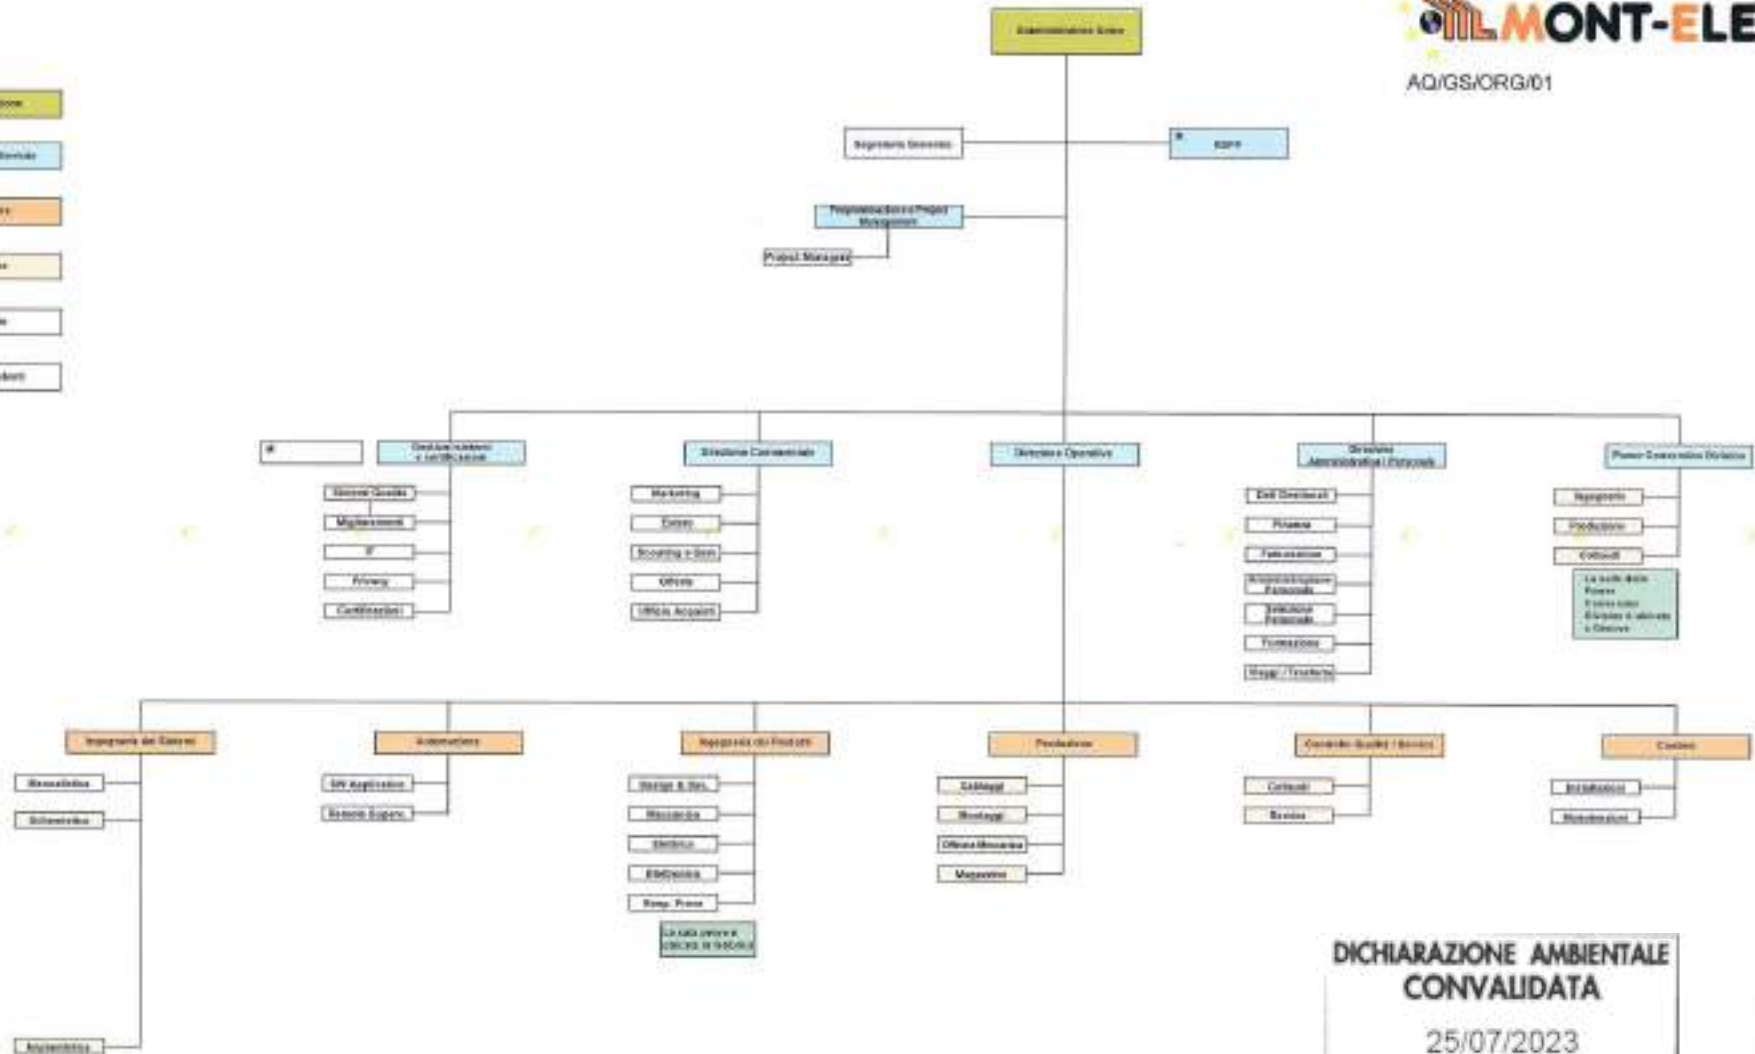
MONT-ELE
AQ/GS/ORG/01

Amministratore Unico

Segreteria Generale

RSPP

Progettazione e Project Management

Project Managers

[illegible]

Gestione sistemi e certificazioni

Direzione Commerciale

Direzione Operativa

Direzione Amministrativa / Personale

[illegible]

Sistemi Qualità

Miglioramento

IT

Privacy

Certificazioni

Marketing

Estero

Scouting e Gare

Offerte

Ufficio Acquisti

Dati Direzionali

Finanza

Fatturazione

Amministrazione Personale

Selezione Personale

Formazione

Viaggi / Trasferte

Ingegneria

Produzione

Collaudi

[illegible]

Ingegneria del Sistema

Automazione

Ingegneria dei Prodotti

Produzione

Controllo Qualità / Servizi

Cantieri

Meccanica

Schematica

SW Applicativo

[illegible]

Design & Dis.

Meccanica

Elettrica

Elettronica

Resp. Prove

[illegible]

Cablaggi

Montaggi

Officina Meccanica

Magazzino

Collaudi

Service

Installazioni

Manutenzioni

Impiantistica

DICHIARAZIONE AMBIENTALE CONVALIDATA
25/07/2023